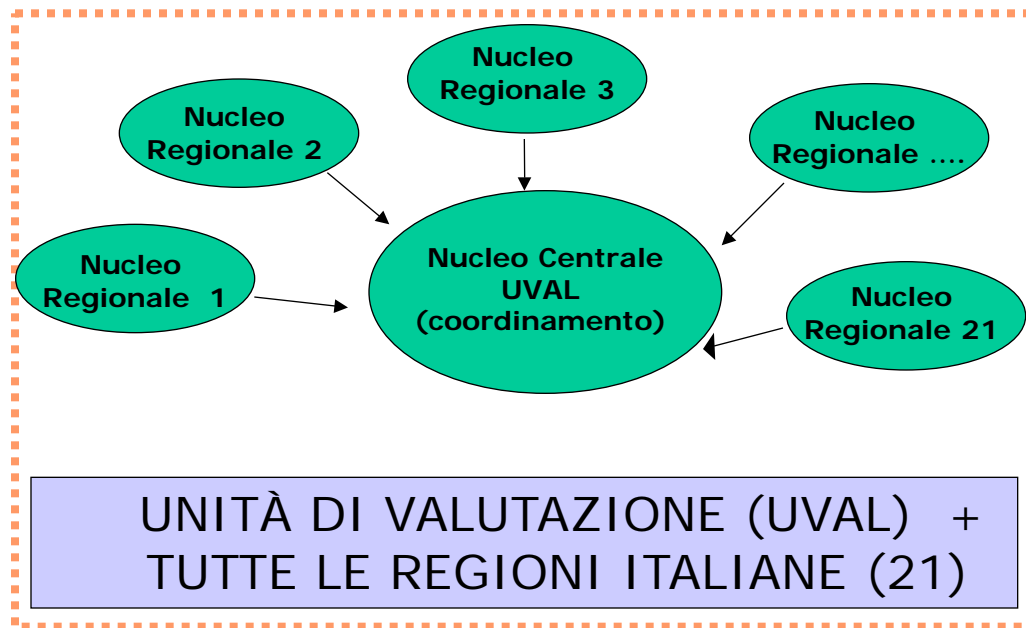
Nucleo Regionale 3

Nucleo Regionale 2

Nucleo Regionale ....

Nucleo Centrale UVAL (coordinamento)

Nucleo Regionale 1

Nucleo Regionale 21

UNITÀ DI VALUTAZIONE (UVAL) + TUTTE LE REGIONI ITALIANE (21)